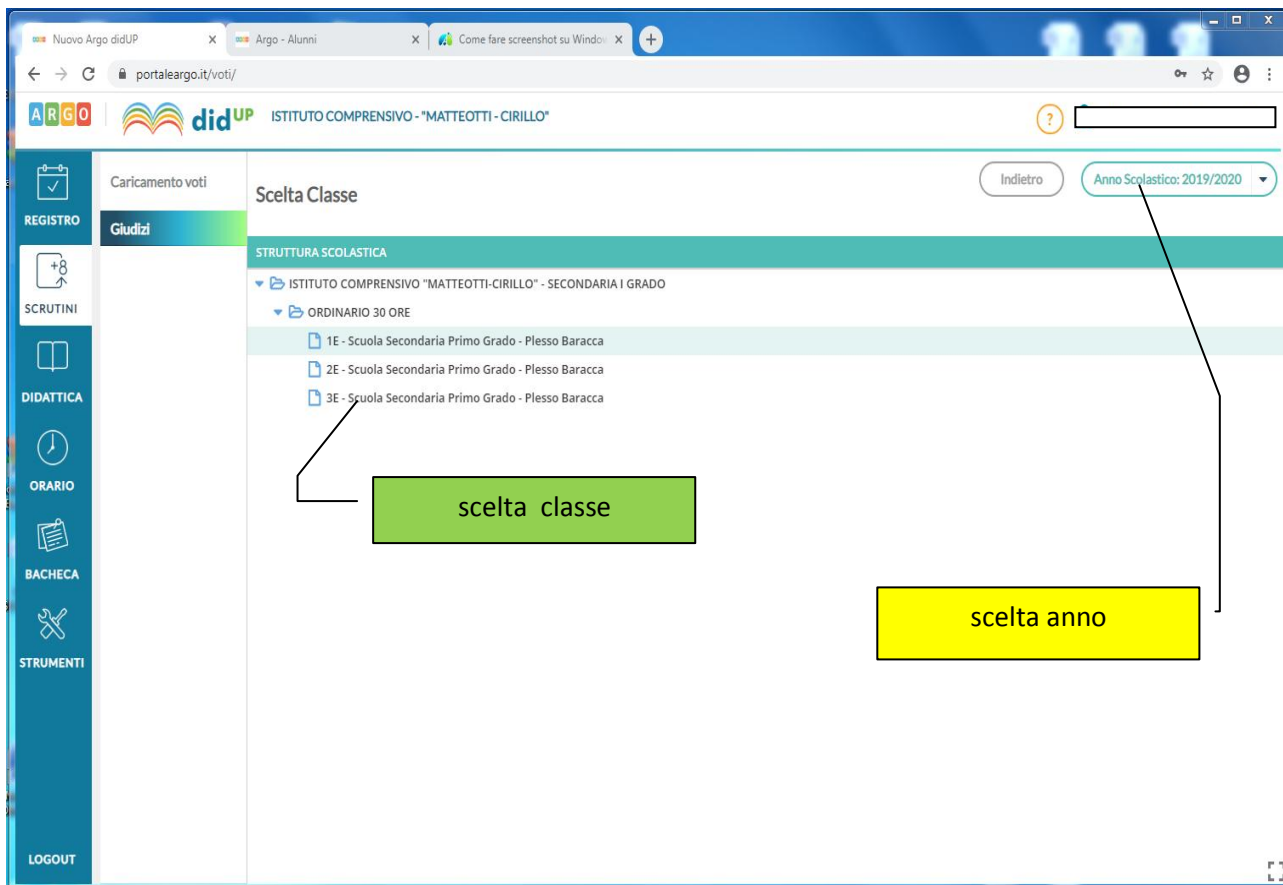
Nuovo Argo didUP
Argo - Alunni
Come fare screenshot su Window
portaleargo.it/voti/

ARGO didUP ISTITUTO COMPRENSIVO - "MATTEOTTI - CIRILLO"

REGISTRO
SCRUTINI
DIDATTICA
ORARIO
BACHECA
STRUMENTI
LOGOUT

Caricamento voti
Giudizi

Scelta Classe
Indietro
Anno Scolastico: 2019/2020

STRUTTURA SCOLASTICA
ISTITUTO COMPRENSIVO "MATTEOTTI-CIRILLO" - SECONDARIA I GRADO
ORDINARIO 30 ORE
1E - Scuola Secondaria Primo Grado - Plesso Baracca
2E - Scuola Secondaria Primo Grado - Plesso Baracca
3E - Scuola Secondaria Primo Grado - Plesso Baracca

scelta classe

scelta anno